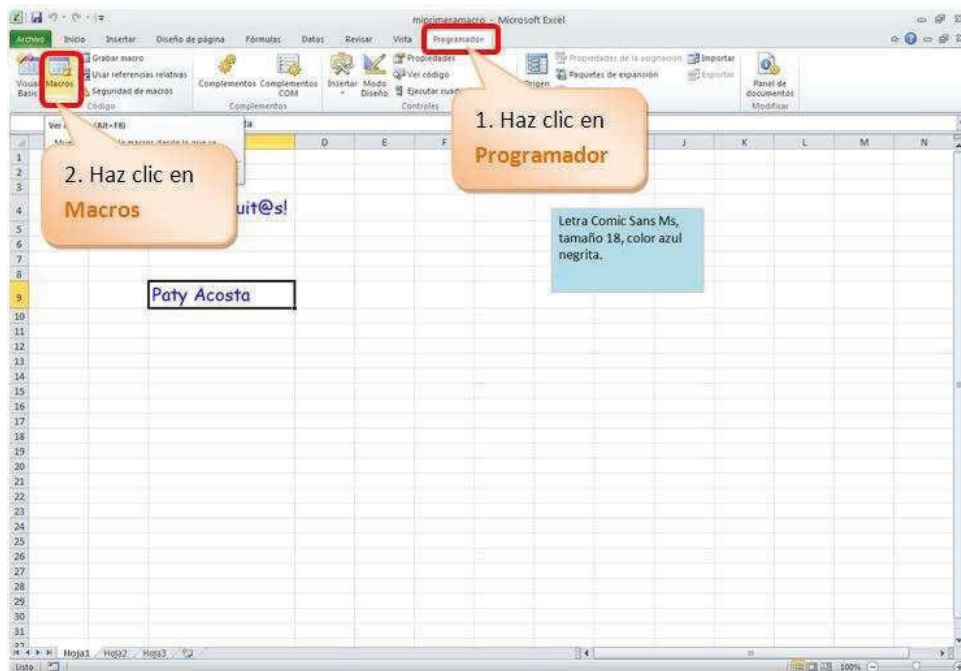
miprimeramacro - Microsoft Excel

Archivo Inicio Insertar Diseño de página Fórmulas Datos Revisar Vista Programador

Visual Basic Macros Grabar macro Usar referencias relativas Seguridad de macros Código Complementos Complementos COM Complementos Insertar Modo Diseño Propiedades Ver código Ejecutar cuad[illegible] Controles Origen Propiedades de la asignación Paquetes de expansión Importar Exportar Panel de documentos Modificar

Ver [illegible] (Alt+F8) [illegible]ta

D E F J K L M N

1. Haz clic en Programador

2. Haz clic en Macros

uit@s!

Letra Comic Sans Ms, tamaño 18, color azul negrita.

Paty Acosta

1 2 3 4 5 6 7 8 9 10 11 12 13 14 15 16 17 18 19 20 21 22 23 24 25 26 27 28 29 30 31

Hoja1 Hoja2 Hoja3

Listo 100%